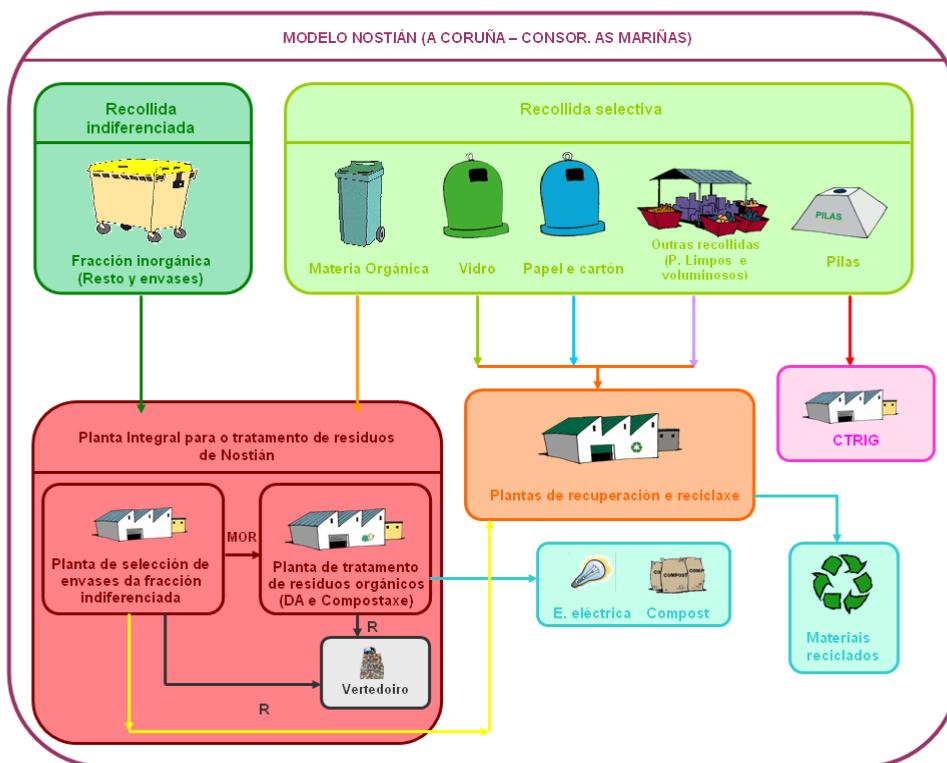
MODELO NOSTIÁN (A CORUÑA – CONSOR. AS MARIÑAS)

Recollida indiferenciada

Fracción inorgánica (Resto y envases)

Recollida selectiva

Materia Orgánica

Vidro

Papel e cartón

Outras recollidas (P. Limpos e voluminosos)

PILAS

Pilas

Planta Integral para o tratamento de residuos de Nostián

Planta de selección de envases da fracción indiferenciada

MOR

Planta de tratamento de residuos orgánicos (DA e Compostaxe)

R

Vertedoiro

R

Plantas de recuperación e reciclaxe

CTRIG

E. eléctrica

COMPOST

Compost

Materiais reciclados